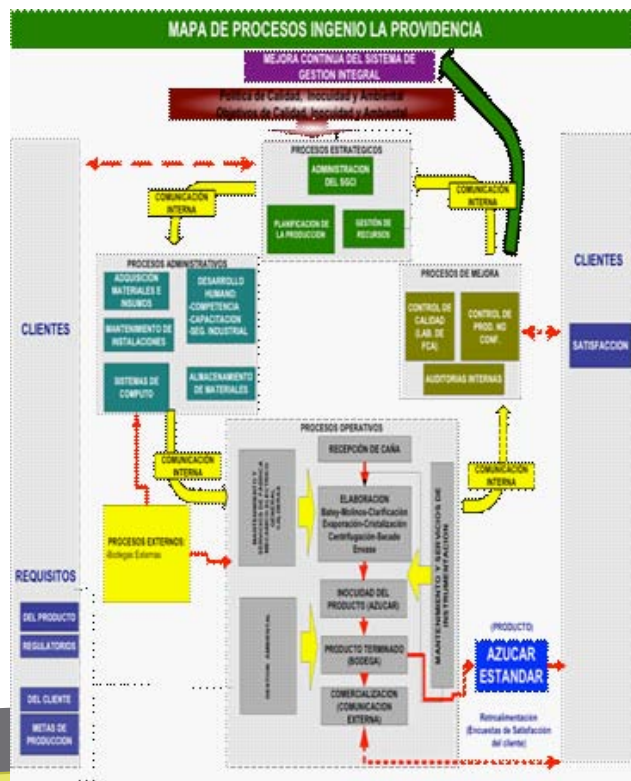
MAPA DE PROCESOS INGENIO LA PROVIDENCIA

MEJORA CONTINUA DEL SISTEMA DE GESTION INTEGRAL

Política de Calidad, Inocuidad y Ambiental
Objetivos de Calidad, Inocuidad y Ambiental

PROCESOS ESTRATEGICOS

ADMINISTRACION DEL SGCI

PLANIFICACION DE LA PRODUCCION

GESTIÓN DE RECURSOS

COMUNICACIÓN INTERNA

COMUNICACIÓN INTERNA

CLIENTES

CLIENTES

PROCESOS ADMINISTRATIVOS

ADQUISICION MATERIALES E INSUMOS

DESARROLLO HUMANO: -COMPETENCIA -CAPACITACION -SEG. INDUSTRIAL

MANTENIMIENTO DE INSTALACIONES

SISTEMAS DE COMPUTO

ALMACENAMIENTO DE MATERIALES

PROCESOS DE MEJORA

CONTROL DE CALIDAD (LAB. DE FCA)

CONTROL DE PROD. NO CONF.

AUDITORIAS INTERNAS

SATISFACCION

PROCESOS OPERATIVOS

RECEPCIÓN DE CAÑA

COMUNICACIÓN INTERNA

COMUNICACIÓN INTERNA

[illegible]

ELABORACION
Batey-Molinos-Clarificación
Evaporación-Cristalización
Centrifugación-Secado
Envase

MANTENIMIENTO Y SERVICIOS DE INSTRUMENTACION

PROCESOS EXTERNOS: -Bodegas Externas

REQUISITOS

INOCUIDAD DEL PRODUCTO (AZUCAR)

DEL PRODUCTO

REGULATORIOS

GESTION AMBIENTAL

PRODUCTO TERMINADO (BODEGA)

(PRODUCTO)

AZUCAR ESTANDAR

DEL CLIENTE

COMERCIALIZACION (COMUNICACION EXTERNA)

METAS DE PRODUCCION

Retroalimentacion (Encuestas de Satisfacción del cliente)